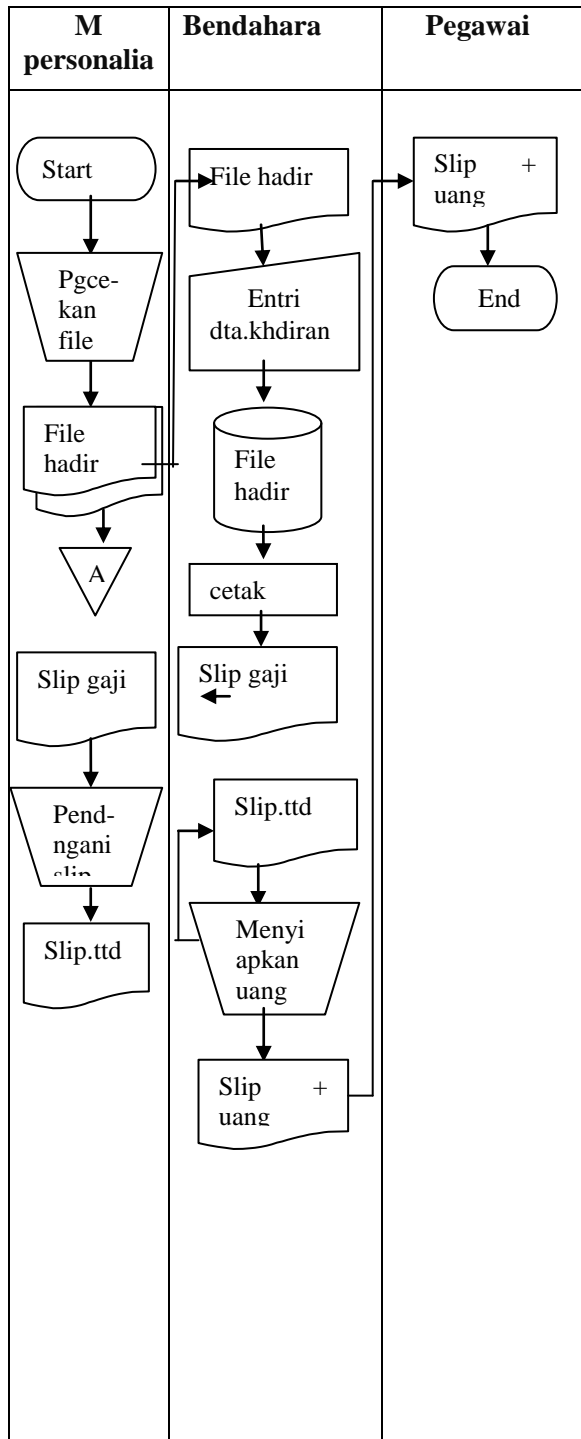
| M personalia | Bendahara | Pegawai |
|---|---|---|

Start

Pgcekan file

File hadir

A

Slip gaji

Pendngani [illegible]

Slip.ttd

File hadir

Entri dta.khdiran

File hadir

cetak

Slip gaji

Slip.ttd

Menyiapkan uang

Slip + uang

Slip + uang

End